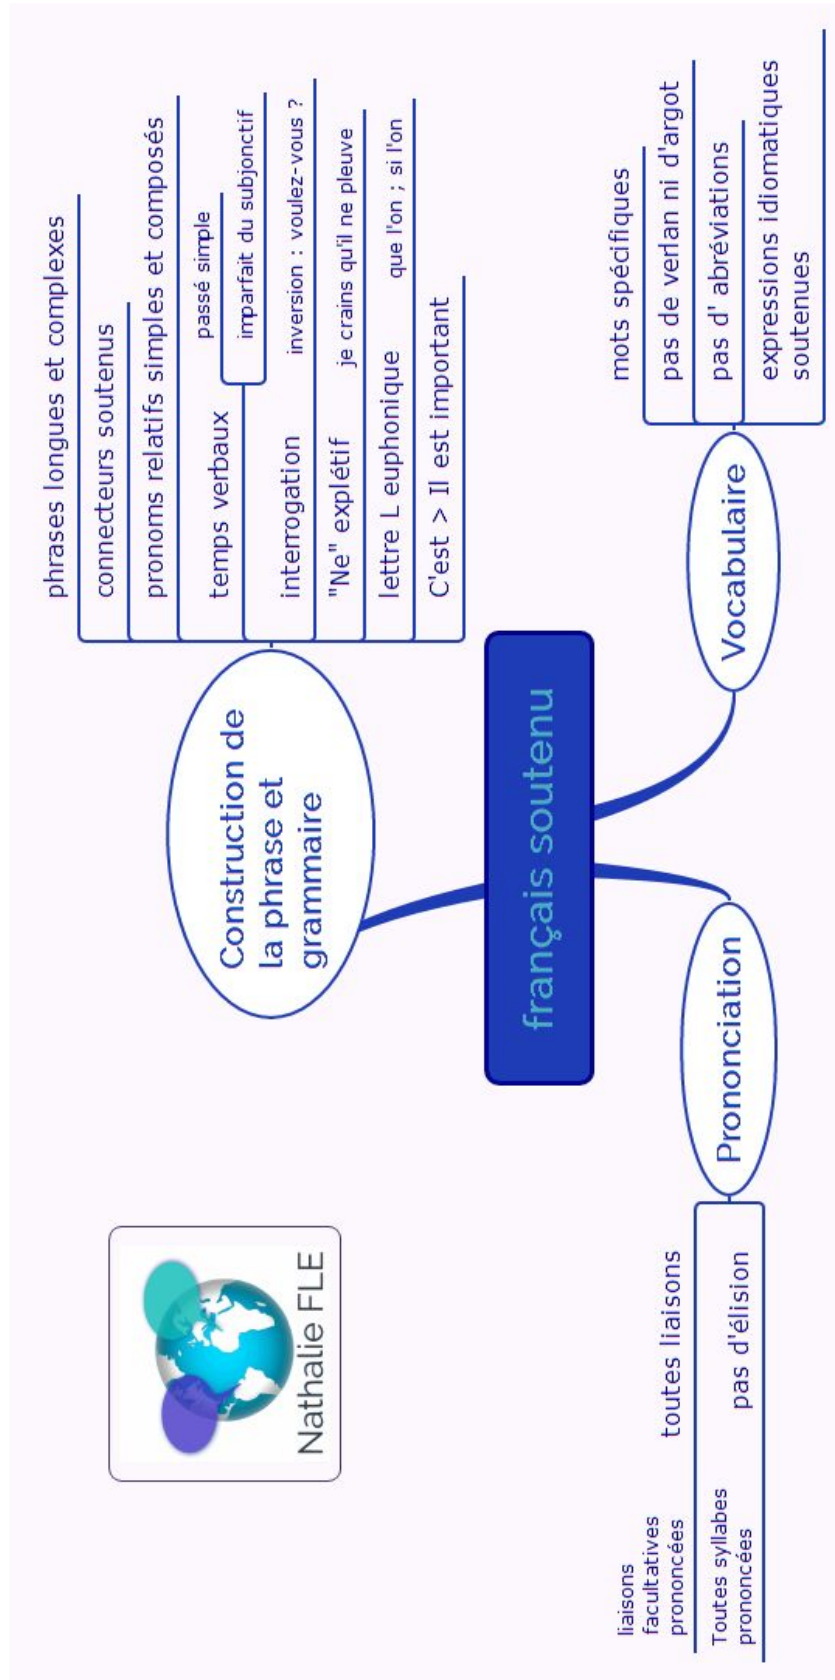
français soutenu

Construction de la phrase et grammaire

phrases longues et complexes

connecteurs soutenus

pronoms relatifs simples et composés

temps verbaux

passé simple

imparfait du subjonctif

interrogation

inversion : voulez-vous ?

"Ne" explétif

je crains qu'il ne pleuve

lettre L euphonique

que l'on ; si l'on

C'est > Il est important

Vocabulaire

mots spécifiques

pas de verlan ni d'argot

pas d' abréviations

expressions idiomatiques soutenues

Prononciation

toutes liaisons

liaisons facultatives prononcées

pas d'élision

Toutes syllabes prononcées

Nathalie FLE